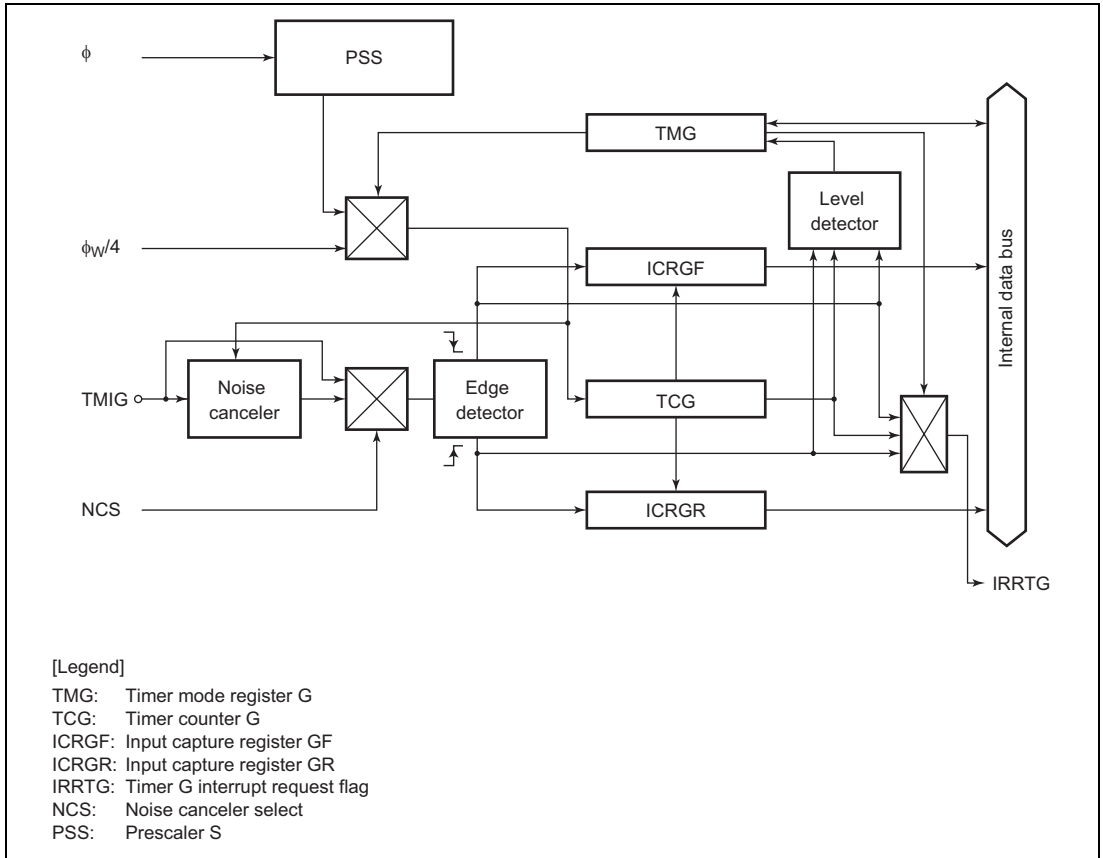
$\phi$

PSS

TMG

Level detector

$\phi_W/4$

ICRGF

Internal data bus

TMIG

Noise canceler

Edge detector

TCG

NCS

ICRGR

IRRTG

[Legend]

TMG: Timer mode register G
TCG: Timer counter G
ICRGF: Input capture register GF
ICRGR: Input capture register GR
IRRTG: Timer G interrupt request flag
NCS: Noise canceler select
PSS: Prescaler S